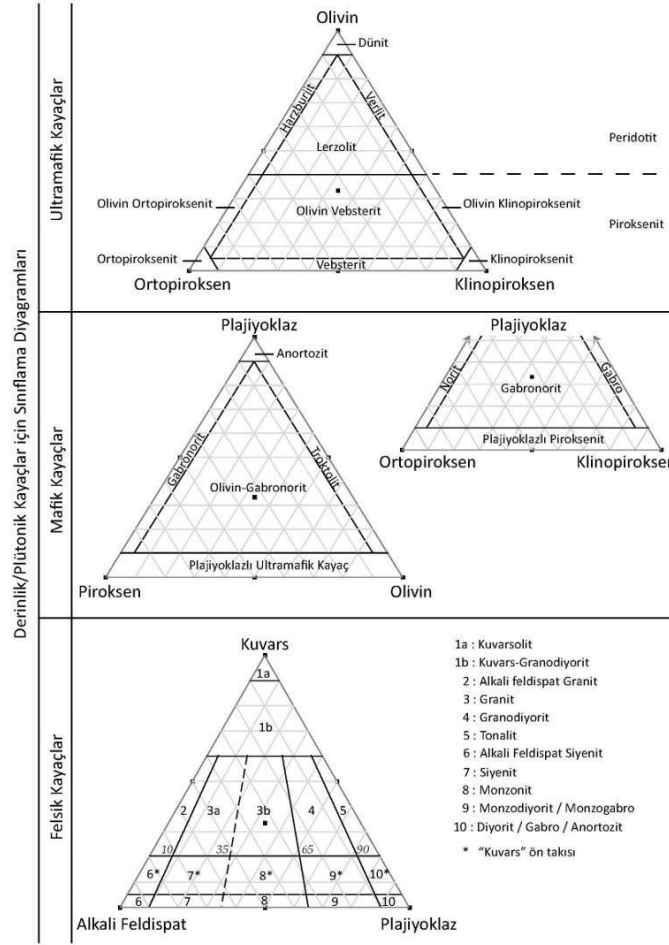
Derinlik/Plütonik Kayaçlar için Sınıflama Diyagramları

Ultramafik Kayaçlar

Olivin
Dünit
Harzburjit
Verlit
Lerzolit
Peridotit
Olivin Ortopiroksenit
Olivin Vebsterit
Olivin Klinopiroksenit
Piroksenit
Ortopiroksenit
Vebsterit
Klinopiroksenit
Ortopiroksen
Klinopiroksen

Mafik Kayaçlar

Plajiyoklaz
Anortozit
Gabronorit
Troktolit
Olivin-Gabronorit
Plajiyoklazlı Ultramafik Kayaç
Piroksen
Olivin

Plajiyoklaz
Norit
Gabronorit
Gabro
Plajiyoklazlı Piroksenit
Ortopiroksen
Klinopiroksen

Felsik Kayaçlar

Kuvars
1a
1b
2
3a
3b
4
5
10
35
65
90
6*
7*
8*
9*
10*
6
7
8
9
10
Alkali Feldispat
Plajiyoklaz

1a : Kuvarsolit
1b : Kuvars-Granodiyorit
2 : Alkali feldispat Granit
3 : Granit
4 : Granodiyorit
5 : Tonalit
6 : Alkali Feldispat Siyenit
7 : Siyenit
8 : Monzonit
9 : Monzodiyorit / Monzogabro
10 : Diyorit / Gabro / Anortozit
* "Kuvars" ön takısı